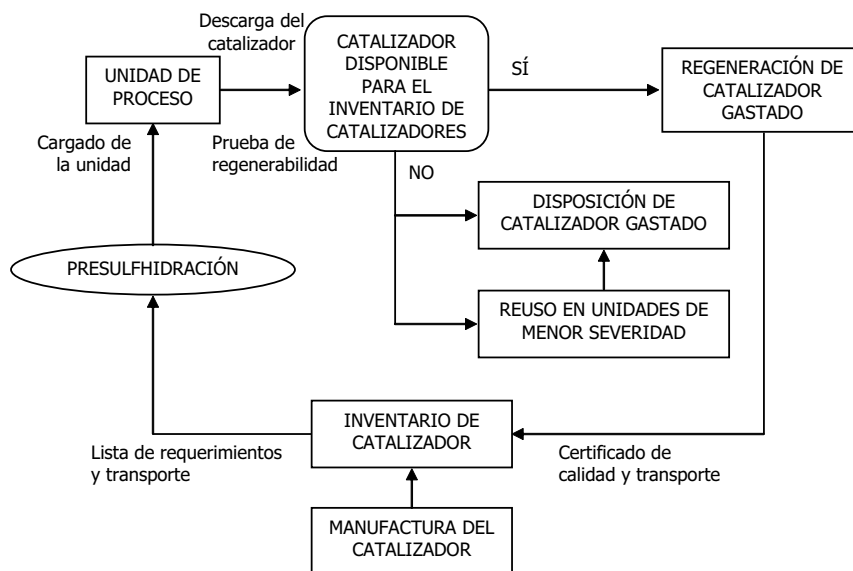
Descarga del catalizador

UNIDAD DE PROCESO

CATALIZADOR DISPONIBLE PARA EL INVENTARIO DE CATALIZADORES

SÍ

REGENERACIÓN DE CATALIZADOR GASTADO

Cargado de la unidad

Prueba de regenerabilidad

NO

DISPOSICIÓN DE CATALIZADOR GASTADO

PRESULFHIDRACIÓN

REUSO EN UNIDADES DE MENOR SEVERIDAD

INVENTARIO DE CATALIZADOR

Lista de requerimientos y transporte

Certificado de calidad y transporte

MANUFACTURA DEL CATALIZADOR